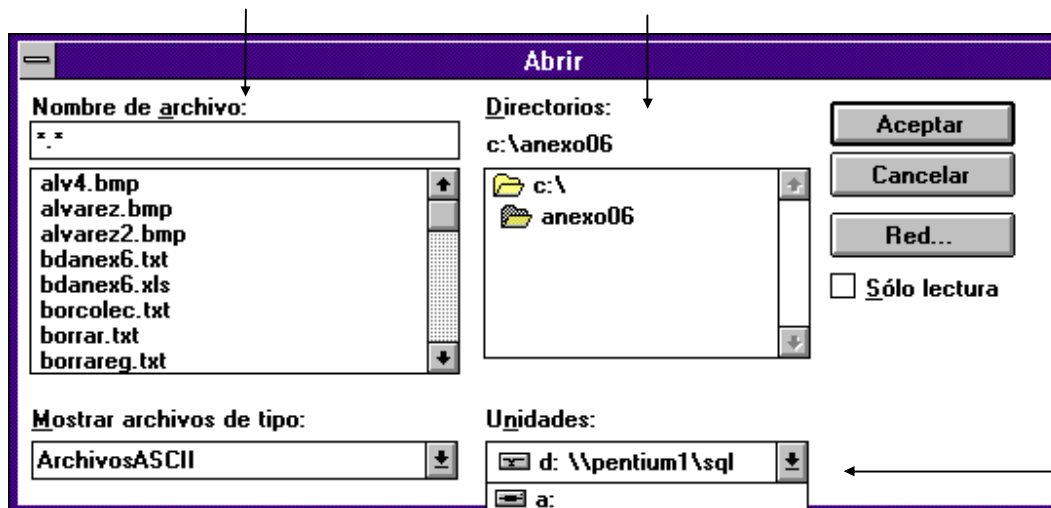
Abrir

Nombre de archivo:

*.*

alv4.bmp
alvarez.bmp
alvarez2.bmp
bdanex6.txt
bdanex6.xls
borcolec.txt
borrar.txt
borrareg.txt

Directorios:

c:\anexo06

c:\
anexo06

Aceptar

Cancelar

Red...

Sólo lectura

Mostrar archivos de tipo:

ArchivosASCII

Unidades:

d: \\pentium1\sql

a: